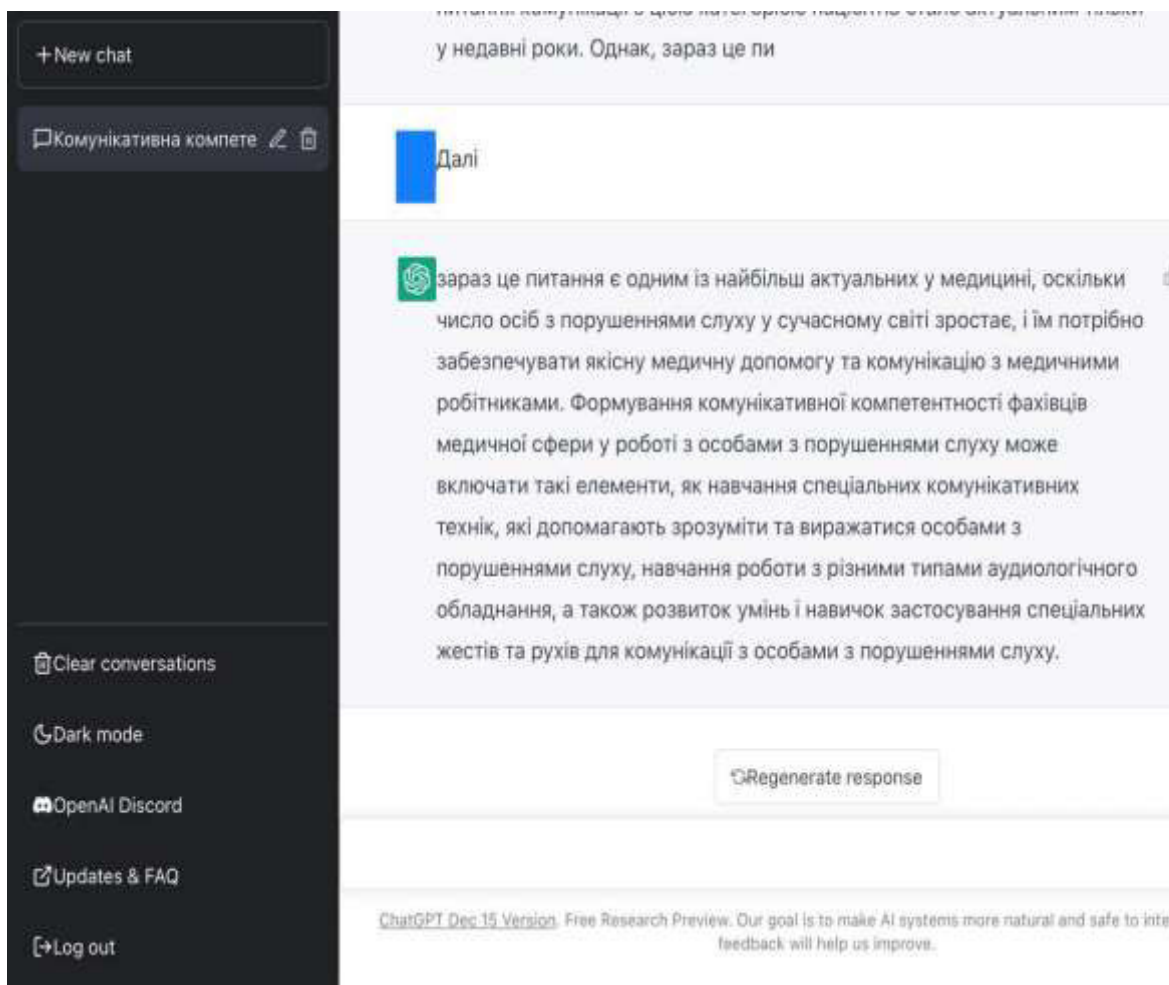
+New chat

Комунікативна компете

Clear conversations

Dark mode

OpenAI Discord

Updates & FAQ

Log out

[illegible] у недавні роки. Однак, зараз це пи

Далі

зараз це питання є одним із найбільш актуальних у медицині, оскільки число осіб з порушеннями слуху у сучасному світі зростає, і їм потрібно забезпечувати якісну медичну допомогу та комунікацію з медичними робітниками. Формування комунікативної компетентності фахівців медичної сфери у роботі з особами з порушеннями слуху може включати такі елементи, як навчання спеціальних комунікативних технік, які допомагають зрозуміти та виражатися особами з порушеннями слуху, навчання роботи з різними типами аудиологічного обладнання, а також розвиток умінь і навичок застосування спеціальних жестів та рухів для комунікації з особами з порушеннями слуху.

Regenerate response

ChatGPT Dec 15 Version. Free Research Preview. Our goal is to make AI systems more natural and safe to inte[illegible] feedback will help us improve.